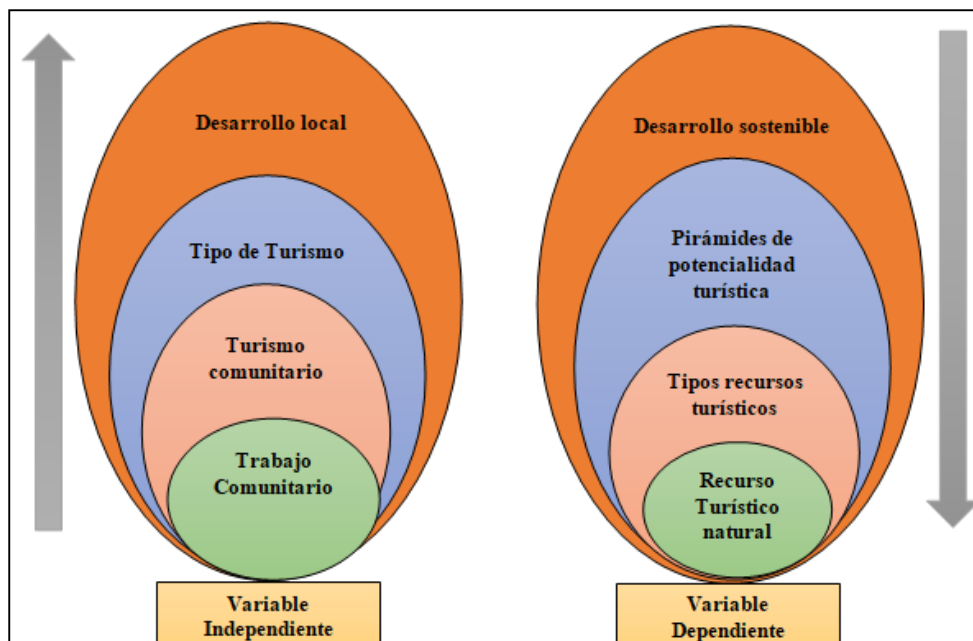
Desarrollo local

Tipo de Turismo

Turismo comunitario

Trabajo Comunitario

Variable Independiente

Desarrollo sostenible

Pirámides de potencialidad turística

Tipos recursos turísticos

Recurso Turístico natural

Variable Dependiente